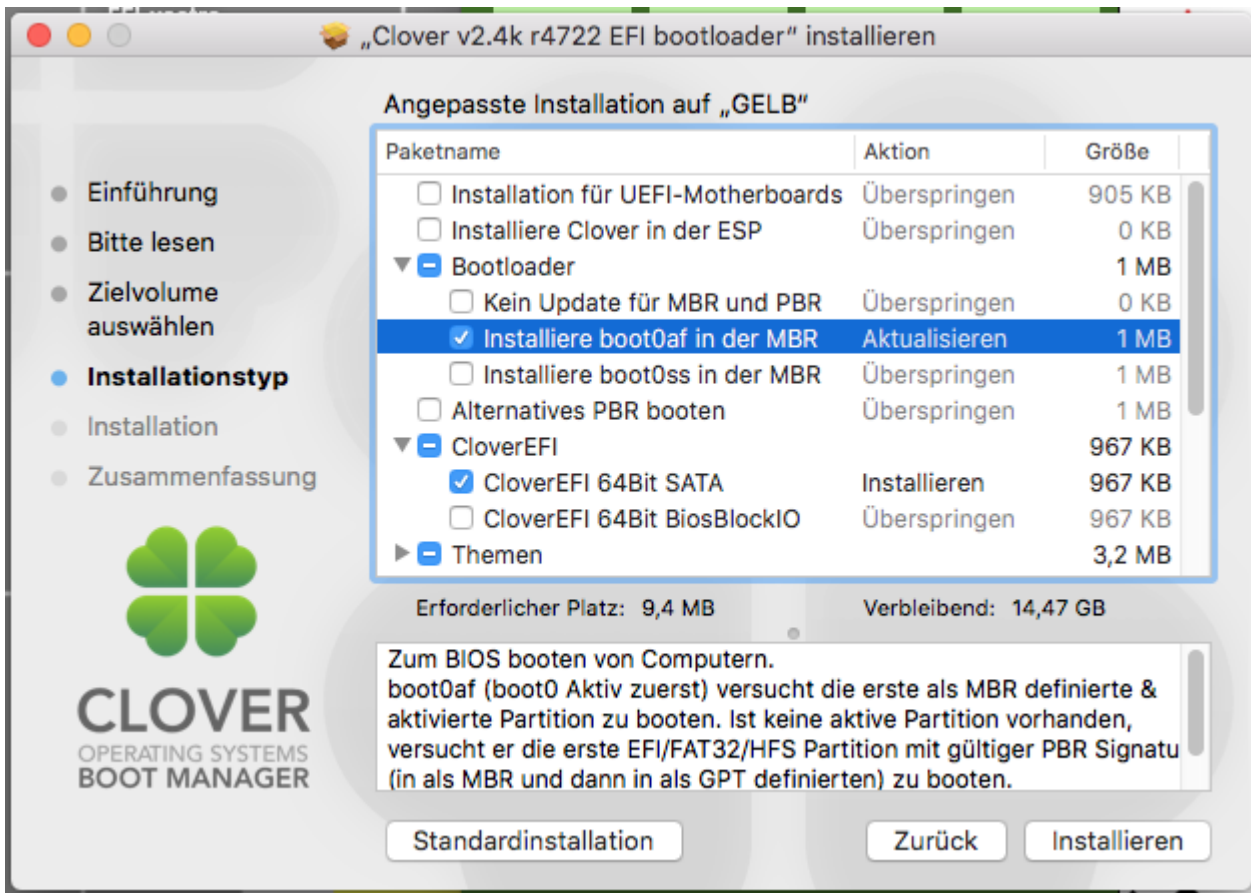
„Clover v2.4k r4722 EFI bootloader“ installieren

Einführung
Bitte lesen
Zielvolume auswählen
Installationstyp
Installation
Zusammenfassung

CLOVER
OPERATING SYSTEMS
BOOT MANAGER

Angepasste Installation auf „GELB“

| Paketname | Aktion | Größe |
|---|---|---|
| Installation für UEFI-Motherboards | Überspringen | 905 KB |
| Installiere Clover in der ESP | Überspringen | 0 KB |
| Bootloader | | 1 MB |
| Kein Update für MBR und PBR | Überspringen | 0 KB |
| Installiere boot0af in der MBR | Aktualisieren | 1 MB |
| Installiere boot0ss in der MBR | Überspringen | 1 MB |
| Alternatives PBR booten | Überspringen | 1 MB |
| CloverEFI | | 967 KB |
| CloverEFI 64Bit SATA | Installieren | 967 KB |
| CloverEFI 64Bit BiosBlockIO | Überspringen | 967 KB |
| Themen | | 3,2 MB |

Erforderlicher Platz: 9,4 MB
Verbleibend: 14,47 GB

Zum BIOS booten von Computern.
boot0af (boot0 Aktiv zuerst) versucht die erste als MBR definierte & aktivierte Partition zu booten. Ist keine aktive Partition vorhanden, versucht er die erste EFI/FAT32/HFS Partition mit gültiger PBR Signatu (in als MBR und dann in als GPT definierten) zu booten.

Standardinstallation
Zurück
Installieren